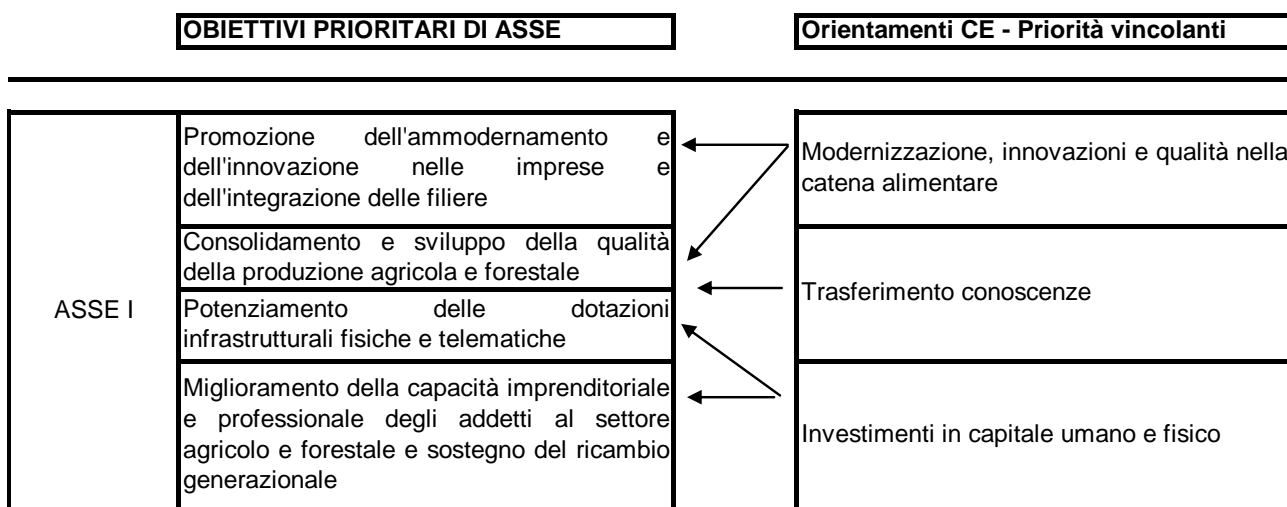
OBIETTIVI PRIORITARI DI ASSE

Orientamenti CE - Priorità vincolanti

ASSE I

Promozione dell'ammodernamento e dell'innovazione nelle imprese e dell'integrazione delle filiere

Consolidamento e sviluppo della qualità della produzione agricola e forestale

Potenziamento delle dotazioni infrastrutturali fisiche e telematiche

Miglioramento della capacità imprenditoriale e professionale degli addetti al settore agricolo e forestale e sostegno del ricambio generazionale

Modernizzazione, innovazioni e qualità nella catena alimentare

Trasferimento conoscenze

Investimenti in capitale umano e fisico